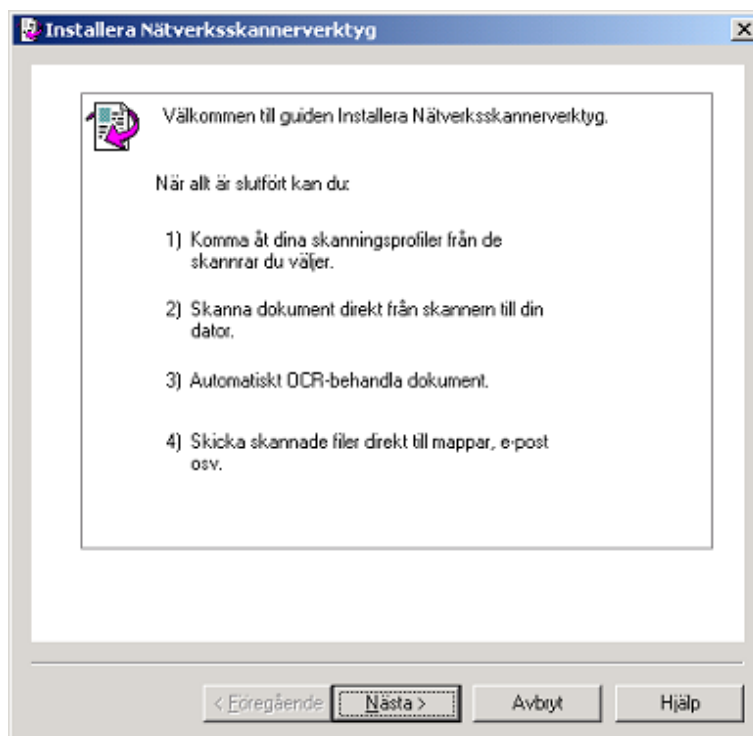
Installera Nätverksskannerverktyg

Välkommen till guiden Installera Nätverksskannerverktyg.

När allt är slutfört kan du:

1) Komma åt dina skanningsprofiler från de skannrar du väljer.

2) Skanna dokument direkt från skannern till din dator.

3) Automatiskt OCR-behandla dokument.

4) Skicka skannade filer direkt till mappar, e-post osv.

< Föregående | Nästa > | Avbryt | Hjälp